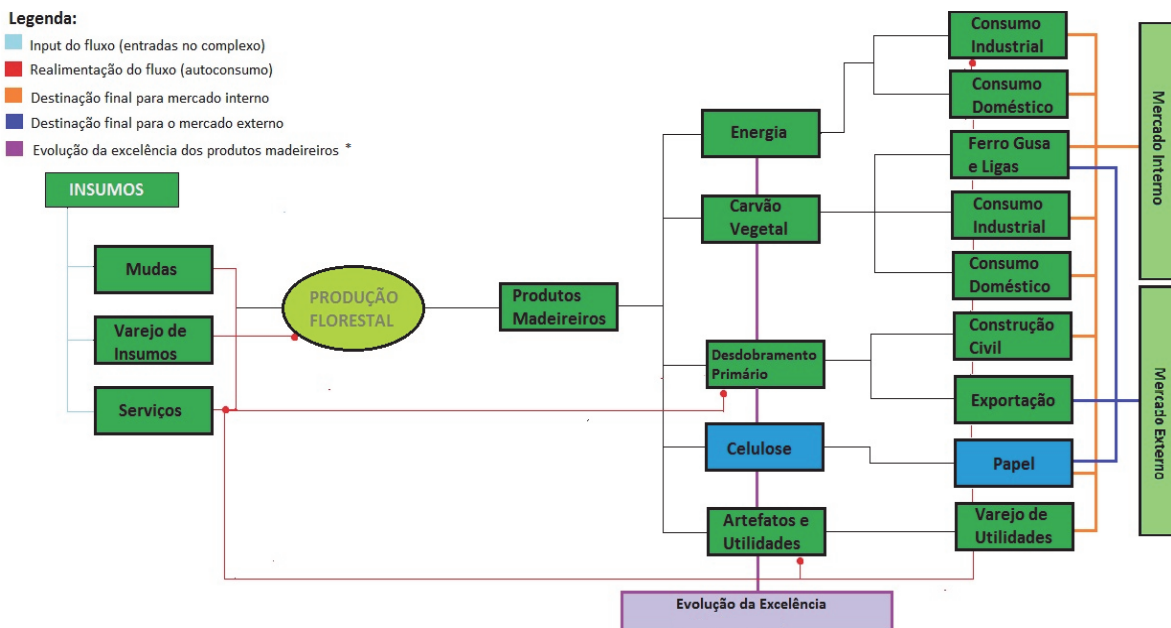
Legenda:
Input do fluxo (entradas no complexo)
Realimentação do fluxo (autoconsumo)
Destinação final para mercado interno
Destinação final para o mercado externo
Evolução da excelência dos produtos madeireiros *

INSUMOS
Mudas
Varejo de Insumos
Serviços
PRODUÇÃO FLORESTAL
Produtos Madeireiros
Energia
Carvão Vegetal
Desdobramento Primário
Celulose
Artefatos e Utilidades
Consumo Industrial
Consumo Doméstico
Ferro Gusa e Ligas
Consumo Industrial
Consumo Doméstico
Construção Civil
Exportação
Papel
Varejo de Utilidades
Mercado Interno
Mercado Externo
Evolução da Excelência